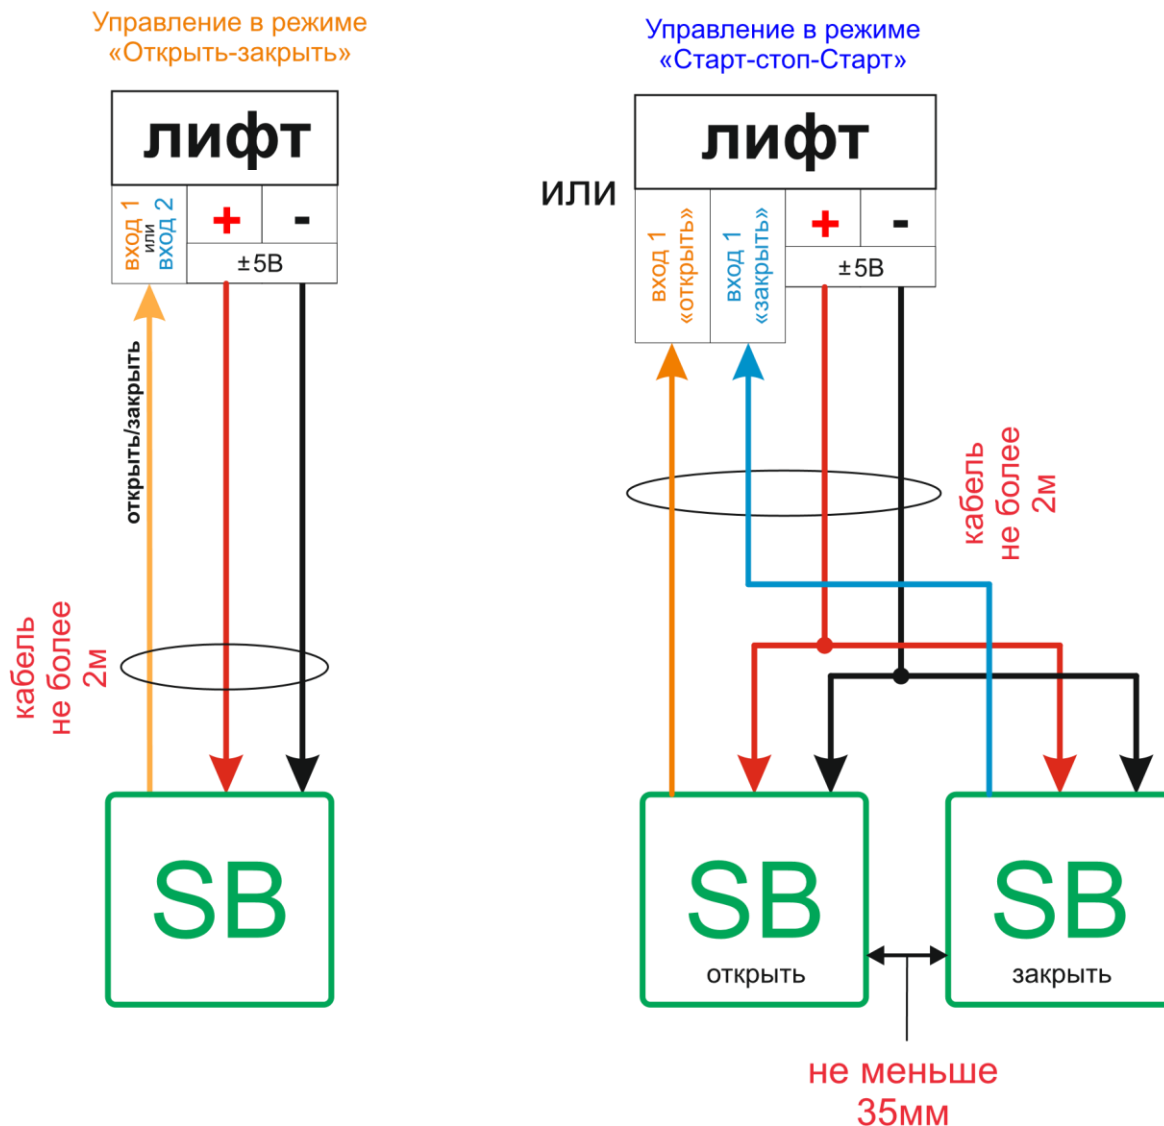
Управление в режиме
«Открыть-закрыть»

лифт

вход 1 или вход 2

+

-

±5В

открыть/закрыть

кабель
не более
2м

SB

или

Управление в режиме
«Старт-стоп-Старт»

лифт

вход 1
«открыть»

вход 1
«закрыть»

+

-

±5В

кабель
не более
2м

SB
открыть

SB
закрыть

не меньше
35мм